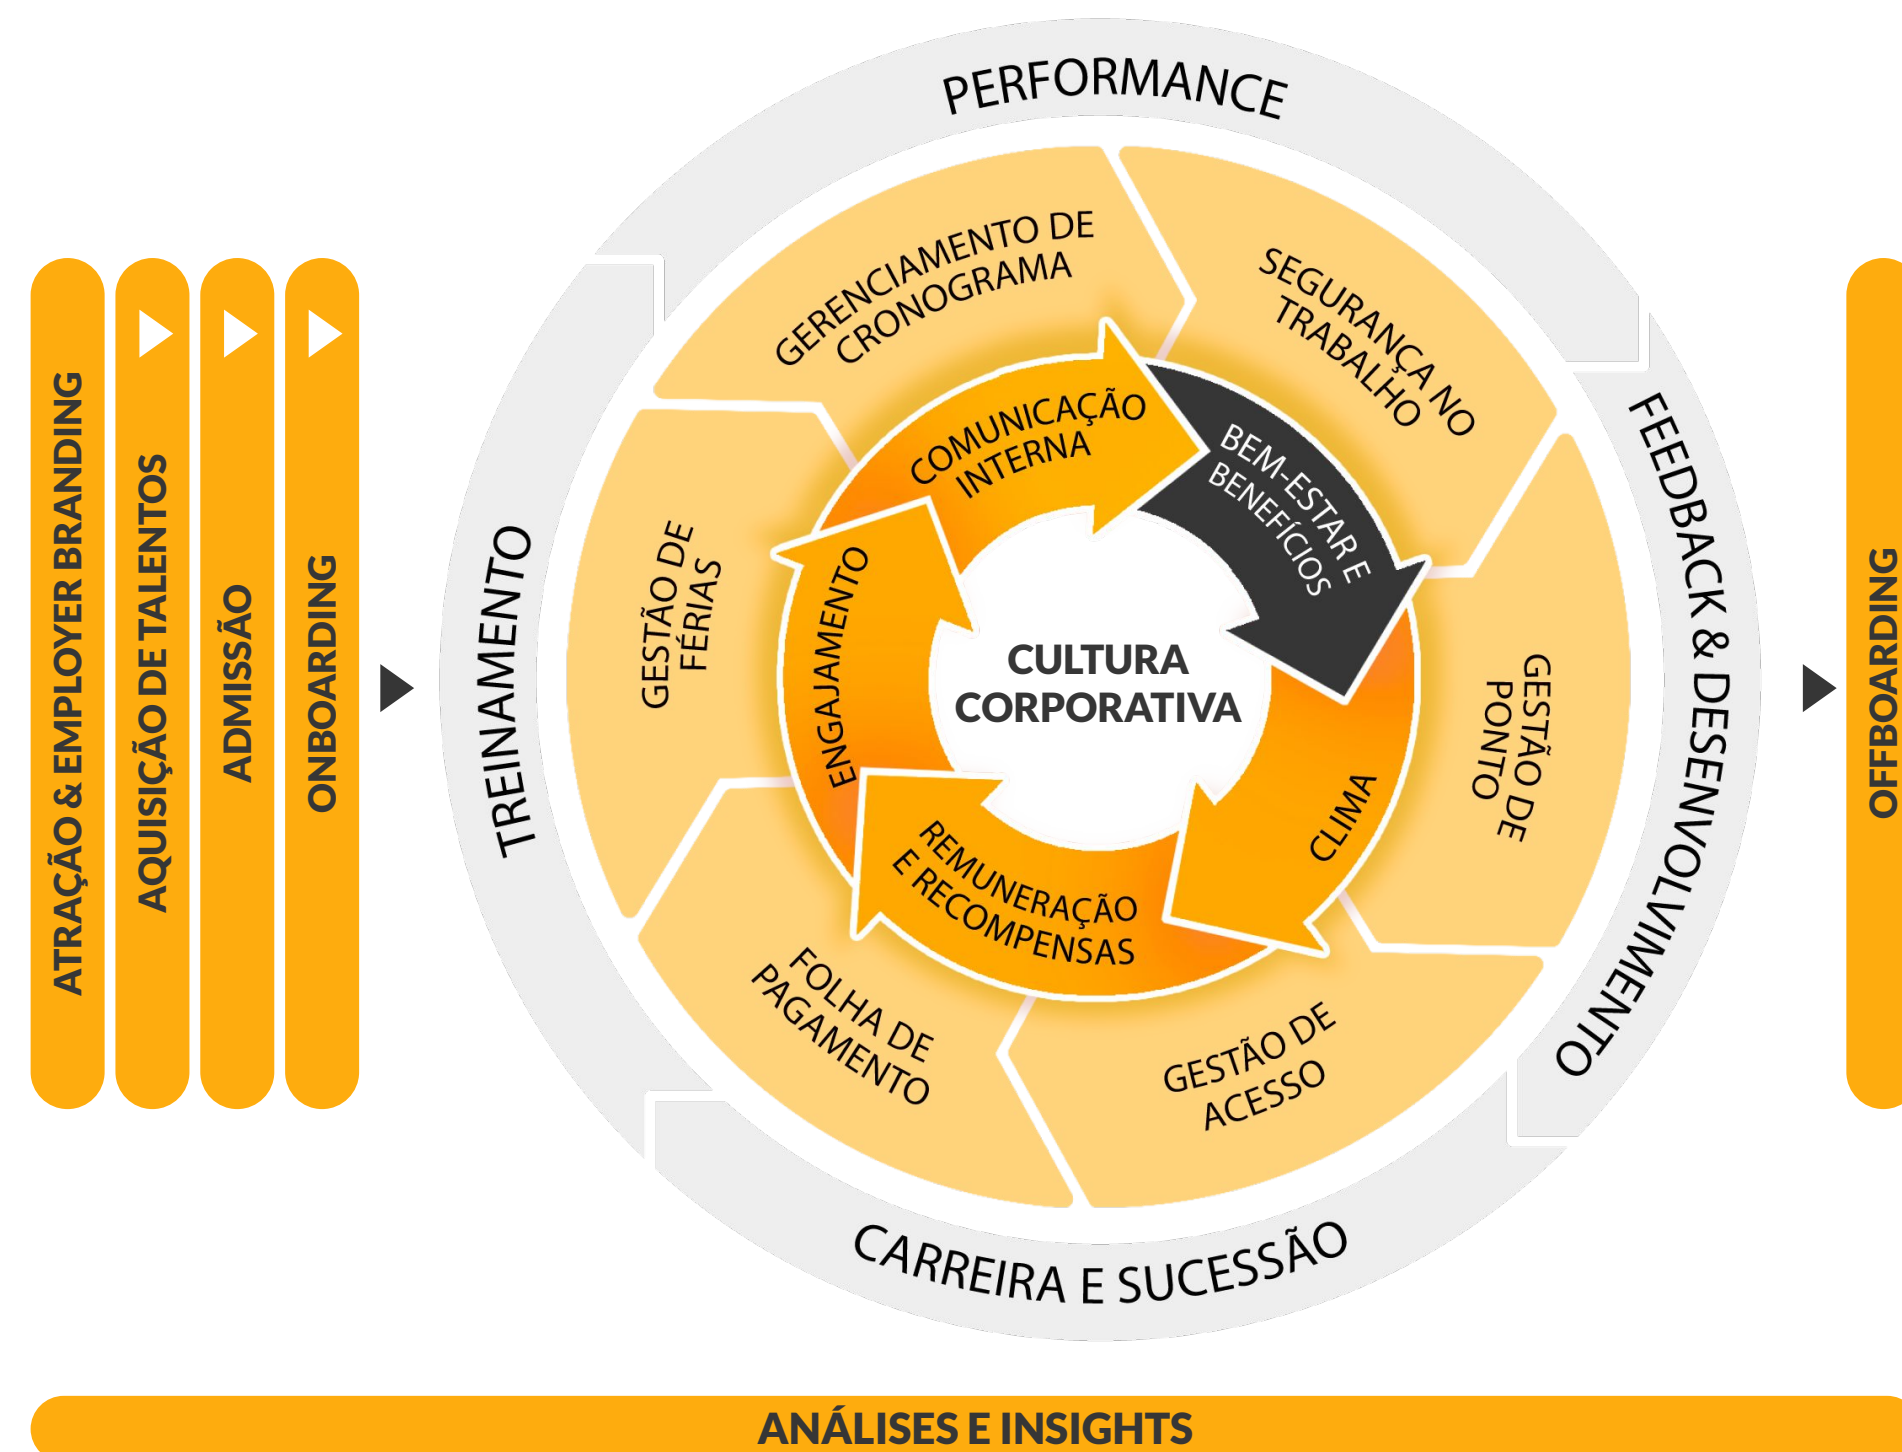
ATRAÇÃO & EMPLOYER BRANDING
AQUISIÇÃO DE TALENTOS
ADMISSÃO
ONBOARDING

PERFORMANCE
FEEDBACK & DESENVOLVIMENTO
CARREIRA E SUCESSÃO
TREINAMENTO

GERENCIAMENTO DE CRONOGRAMA
SEGURANÇA NO TRABALHO
GESTÃO DE PONTO
GESTÃO DE ACESSO
FOLHA DE PAGAMENTO
GESTÃO DE FÉRIAS

COMUNICAÇÃO INTERNA
BEM-ESTAR E BENEFÍCIOS
CLIMA
REMUNERAÇÃO E RECOMPENSAS
ENGAJAMENTO

CULTURA CORPORATIVA

OFFBOARDING

ANÁLISES E INSIGHTS